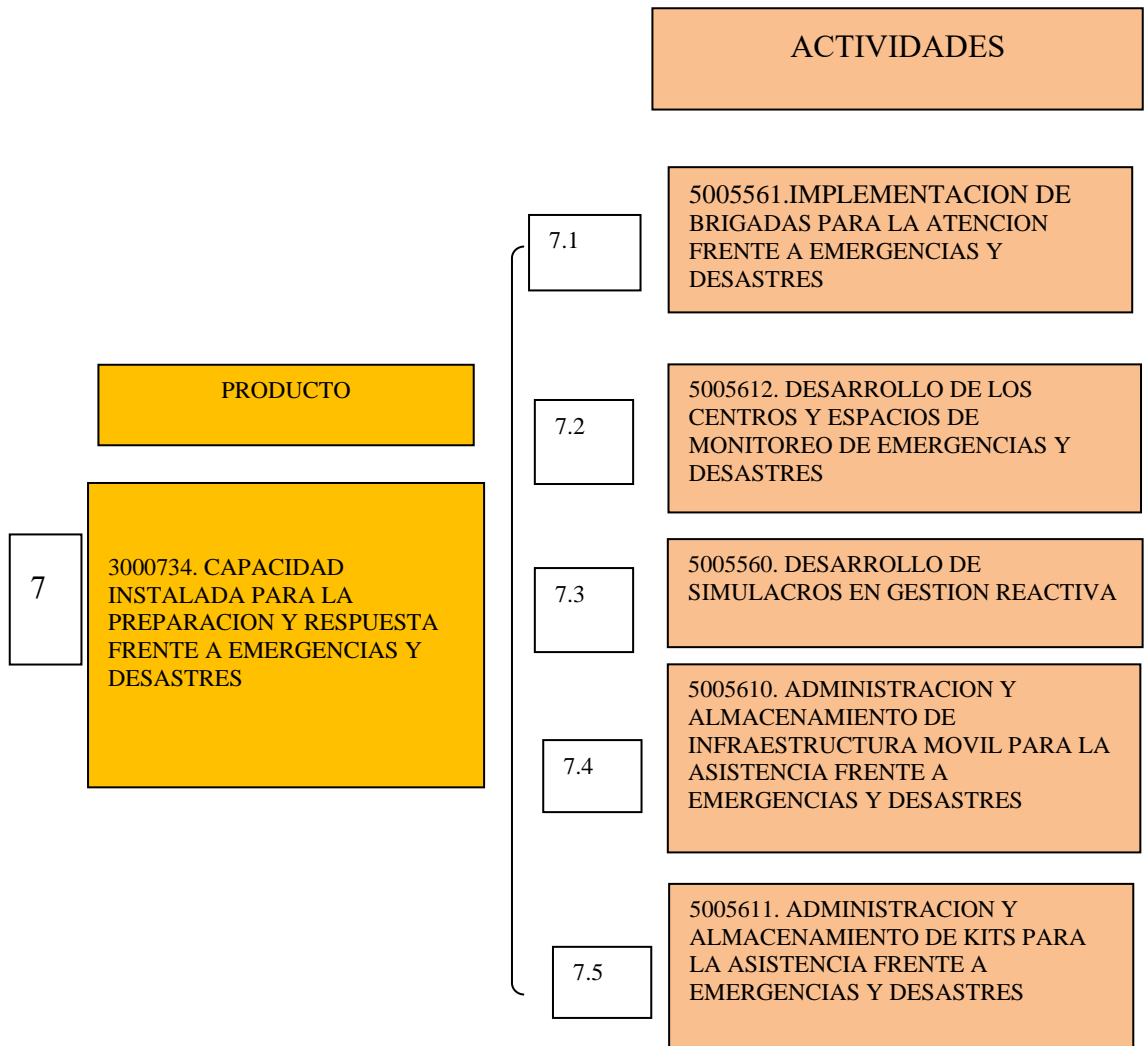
ACTIVIDADES

PRODUCTO

7

3000734. CAPACIDAD INSTALADA PARA LA PREPARACION Y RESPUESTA FRENTE A EMERGENCIAS Y DESASTRES

7.1

5005561.IMPLEMENTACION DE BRIGADAS PARA LA ATENCION FRENTE A EMERGENCIAS Y DESASTRES

7.2

5005612. DESARROLLO DE LOS CENTROS Y ESPACIOS DE MONITOREO DE EMERGENCIAS Y DESASTRES

7.3

5005560. DESARROLLO DE SIMULACROS EN GESTION REACTIVA

7.4

5005610. ADMINISTRACION Y ALMACENAMIENTO DE INFRAESTRUCTURA MOVIL PARA LA ASISTENCIA FRENTE A EMERGENCIAS Y DESASTRES

7.5

5005611. ADMINISTRACION Y ALMACENAMIENTO DE KITS PARA LA ASISTENCIA FRENTE A EMERGENCIAS Y DESASTRES